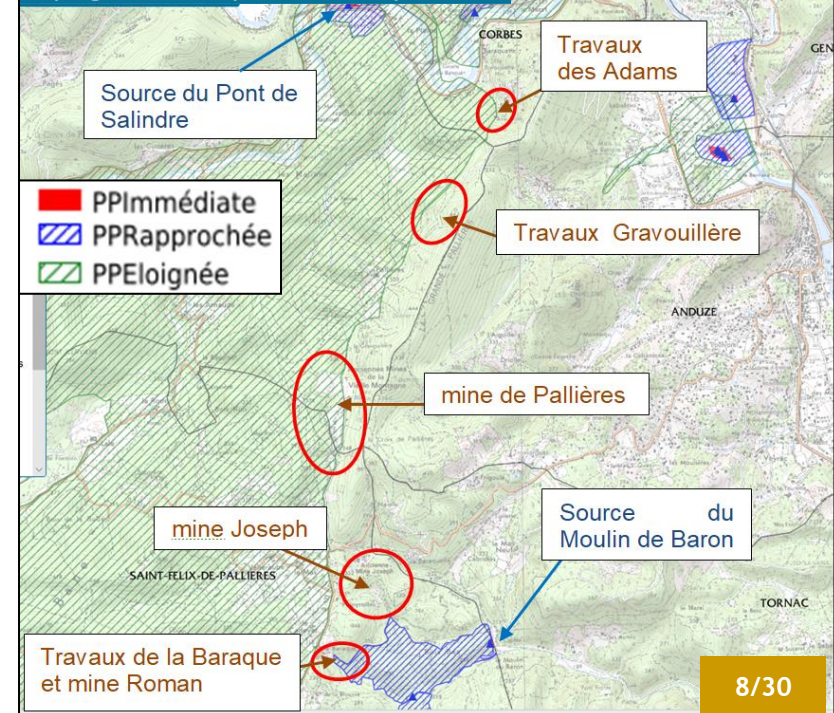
Source du Pont de Salindre

CORBES

Travaux des Adams

GEN

PPImmédiate
PPRapprochée
PPEloignée

Travaux Gravouillère

ANDUZE

mine de Pallières

mine Joseph

Source du Moulin de Baron

SAINT-FELIX-DE-PALLIERES

TORNAC

Travaux de la Baraque et mine Roman

8/30